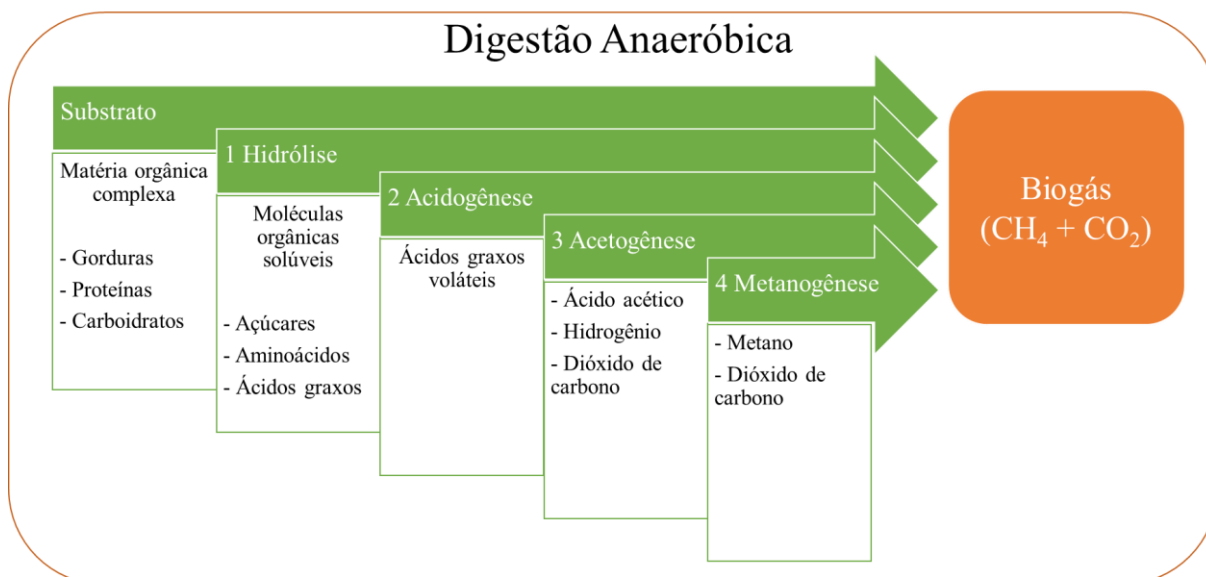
Digestão Anaeróbica

Substrato

Matéria orgânica complexa

- Gorduras
- Proteínas
- Carboidratos

1 Hidrólise

Moléculas orgânicas solúveis

- Açúcares
- Aminoácidos
- Ácidos graxos

2 Acidogênese

Ácidos graxos voláteis

3 Acetogênese

- Ácido acético
- Hidrogênio
- Dióxido de carbono

4 Metanogênese

- Metano
- Dióxido de carbono

Biogás ($CH_4 + CO_2$)